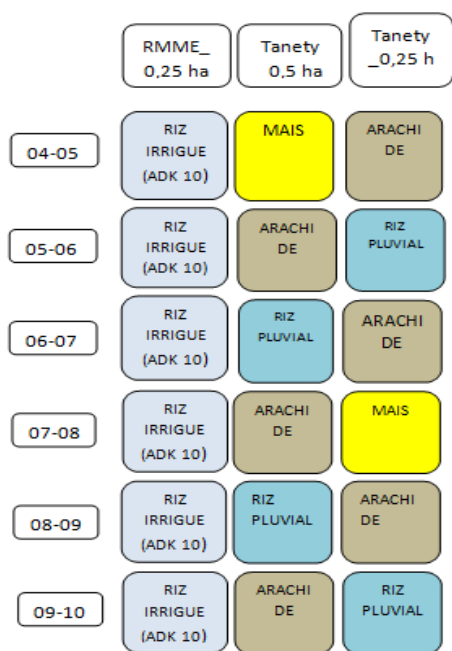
|  | RMME_ 0,25 ha | Tanety 0,5 ha | Tanety _0,25 h |
|---|---|---|---|
| 04-05 | RIZ IRRIGUE (ADK 10) | MAIS | ARACHIDE |
| 05-06 | RIZ IRRIGUE (ADK 10) | ARACHIDE | RIZ PLUVIAL |
| 06-07 | RIZ IRRIGUE (ADK 10) | RIZ PLUVIAL | ARACHIDE |
| 07-08 | RIZ IRRIGUE (ADK 10) | ARACHIDE | MAIS |
| 08-09 | RIZ IRRIGUE (ADK 10) | RIZ PLUVIAL | ARACHIDE |
| 09-10 | RIZ IRRIGUE (ADK 10) | ARACHIDE | RIZ PLUVIAL |